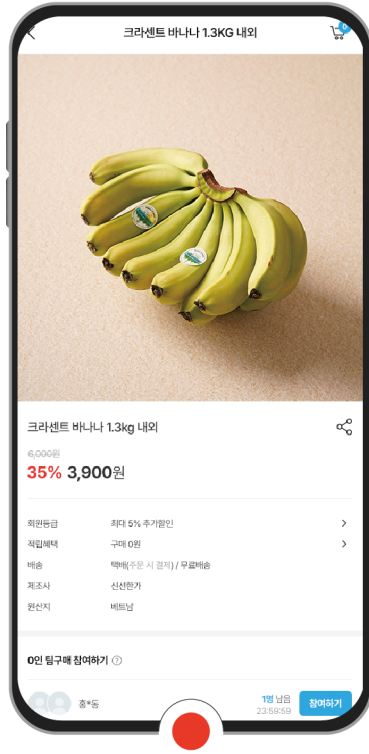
크라센트 바나나 1.3KG 내외

0

크라센트 바나나 1.3kg 내외

6,000원

35% 3,900원

회원등급 최대 5% 추가할인

적립혜택 구매 0원

배송 택배(주문 시 결제) / 무료배송

제조사 신선한가

원산지 비트남

0인 팀구매 참여하기

홍*동

1명 남음
23:59:59

참여하기